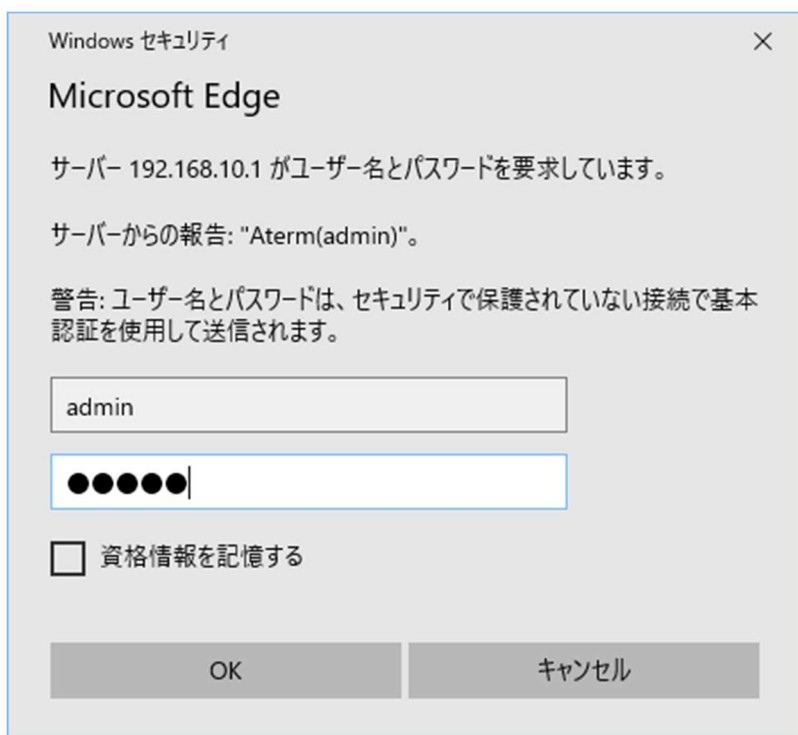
Windows セキュリティ

×

Microsoft Edge

サーバー 192.168.10.1 がユーザー名とパスワードを要求しています。

サーバーからの報告: "Aterm(admin)"。

警告: ユーザー名とパスワードは、セキュリティで保護されていない接続で基本認証を使用して送信されます。

admin

●●●●●

資格情報を記憶する

OK

キャンセル